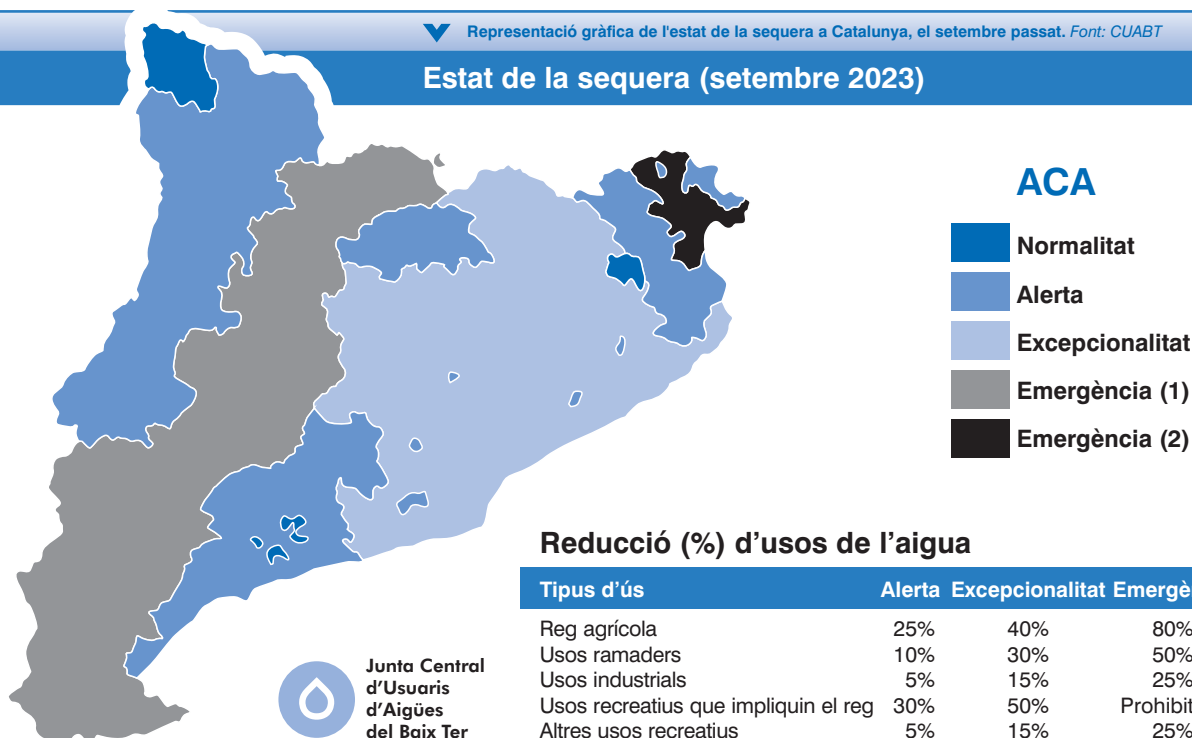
Representació gràfica de l'estat de la sequera a Catalunya, el setembre passat. Font: CUABT

Estat de la sequera (setembre 2023)

ACA

Normalitat
Alerta
Excepcionalitat
Emergència (1)
Emergència (2)

Reducció (%) d'usos de l'aigua

| Tipus d'ús | Alerta | Excepcionalitat | Emergè |
|---|---|---|---|
| Reg agrícola | 25% | 40% | 80% |
| Usos ramaders | 10% | 30% | 50% |
| Usos industrials | 5% | 15% | 25% |
| Usos recreatius que impliquin el reg | 30% | 50% | Prohibit |
| Altres usos recreatius | 5% | 15% | 25% |

Junta Central d'Usuaris d'Aigües del Baix Ter